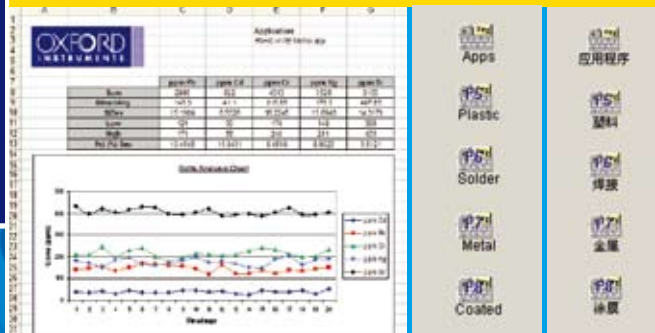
OXFORD INSTRUMENTS

Application

Apps
Plastic
Solder
Metal
Coated

应用程序
塑料
焊接
金属
涂膜

| | ppm Pb | ppm Cd | ppm Cr | ppm Hg | ppm Br |
|---|---|---|---|---|---|
| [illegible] | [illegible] | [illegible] | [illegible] | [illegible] | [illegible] |
| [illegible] | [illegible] | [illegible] | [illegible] | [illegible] | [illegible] |
| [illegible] | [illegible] | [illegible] | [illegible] | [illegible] | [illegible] |
| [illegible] | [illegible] | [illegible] | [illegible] | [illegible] | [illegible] |
| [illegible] | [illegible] | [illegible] | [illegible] | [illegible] | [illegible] |
| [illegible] | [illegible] | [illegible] | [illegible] | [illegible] | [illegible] |

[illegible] Chart

ppm Cd
ppm Pb
ppm Cr
ppm Hg
ppm Br